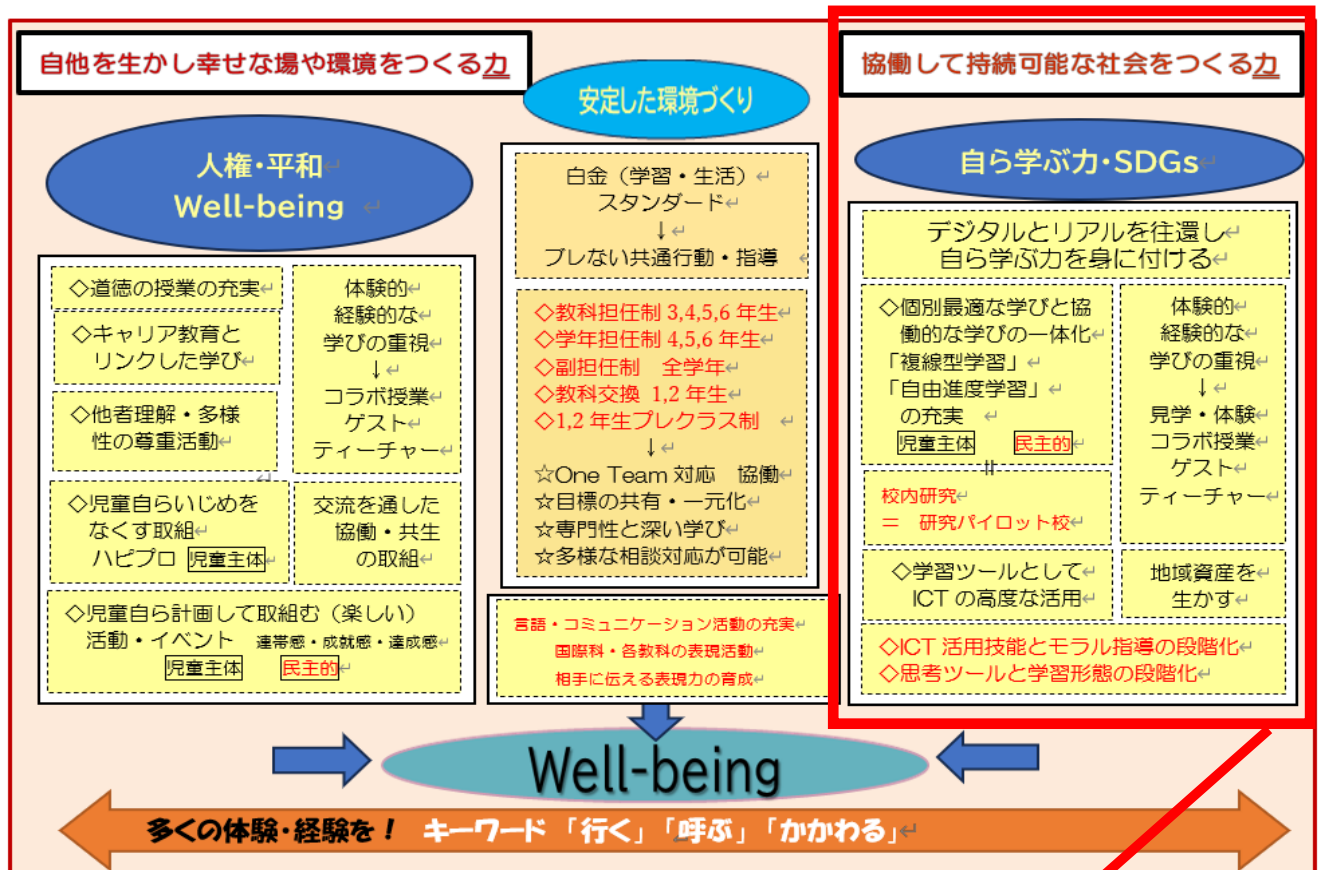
自他を生かし幸せな場や環境をつくる力

安定した環境づくり

協働して持続可能な社会をつくる力

人権・平和
Well-being

◇道徳の授業の充実

◇キャリア教育とリンクした学び

◇他者理解・多様性の尊重活動

体験的
経験的な
学びの重視
↓
コラボ授業
ゲスト
ティーチャー

◇児童自らいじめをなくす取組
ハピプロ 児童主体

交流を通した
協働・共生
の取組

◇児童自ら計画して取組む（楽しい）活動・イベント 連帯感・成就感・達成感
児童主体 民主的

白金（学習・生活）
スタンダード
↓
ブレない共通行動・指導

◇教科担任制 3,4,5,6 年生
◇学年担任制 4,5,6 年生
◇副担任制 全学年
◇教科交換 1,2 年生
◇1,2 年生プレクラス制
↓
☆One Team 対応 協働
☆目標の共有・一元化
☆専門性と深い学び
☆多様な相談対応が可能

言語・コミュニケーション活動の充実
国際科・各教科の表現活動
相手に伝える表現力の育成

自ら学ぶ力・SDGs

デジタルとリアルを往還し
自ら学ぶ力を身に付ける

◇個別最適な学びと協働的な学びの一体化
「複線型学習」
「自由進度学習」
の充実
児童主体 民主的

体験的
経験的な
学びの重視
↓
見学・体験
コラボ授業
ゲスト
ティーチャー

校内研究
＝ 研究パイロット校

◇学習ツールとして
ICT の高度な活用

地域資産を
生かす

◇ICT 活用技能とモラル指導の段階化
◇思考ツールと学習形態の段階化

Well-being

多くの体験・経験を！ キーワード「行く」「呼ぶ」「かかわる」